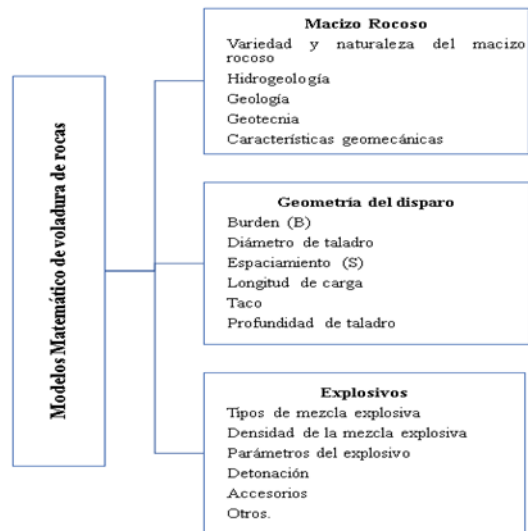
Modelos Matemático de voladura de rocas

Macizo Rocoso
Variedad y naturaleza del macizo rocoso
Hidrogeología
Geología
Geotecnia
Características geomecánicas

Geometria del disparo
Burden (B)
Diámetro de taladro
Espaciamiento (S)
Longitud de carga
Taco
Profundidad de taladro

Explosivos
Tipos de mezcla explosiva
Densidad de la mezcla explosiva
Parámetros del explosivo
Detonación
Accesorios
Otros.